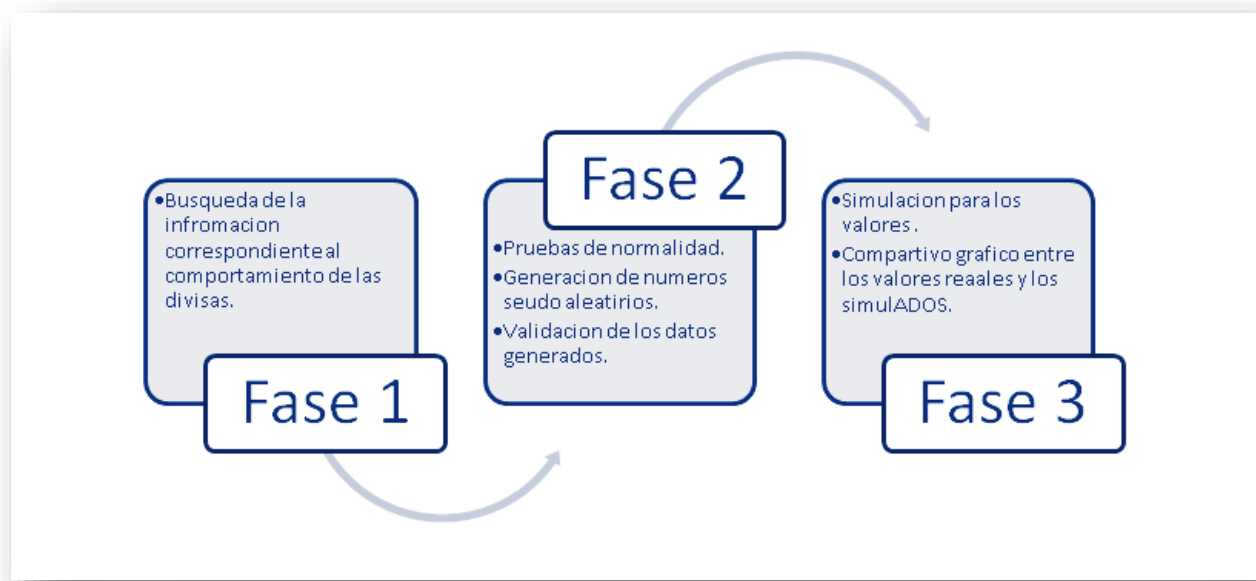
•Busqueda de la infromacion correspondiente al comportamiento de las divisas.

Fase 1

Fase 2

•Pruebas de normalidad.
•Generacion de numeros seudo aleatirios.
•Validacion de los datos generados.

•Simulacion para los valores .
•Compartivo grafico entre los valores reaales y los simulADOS.

Fase 3